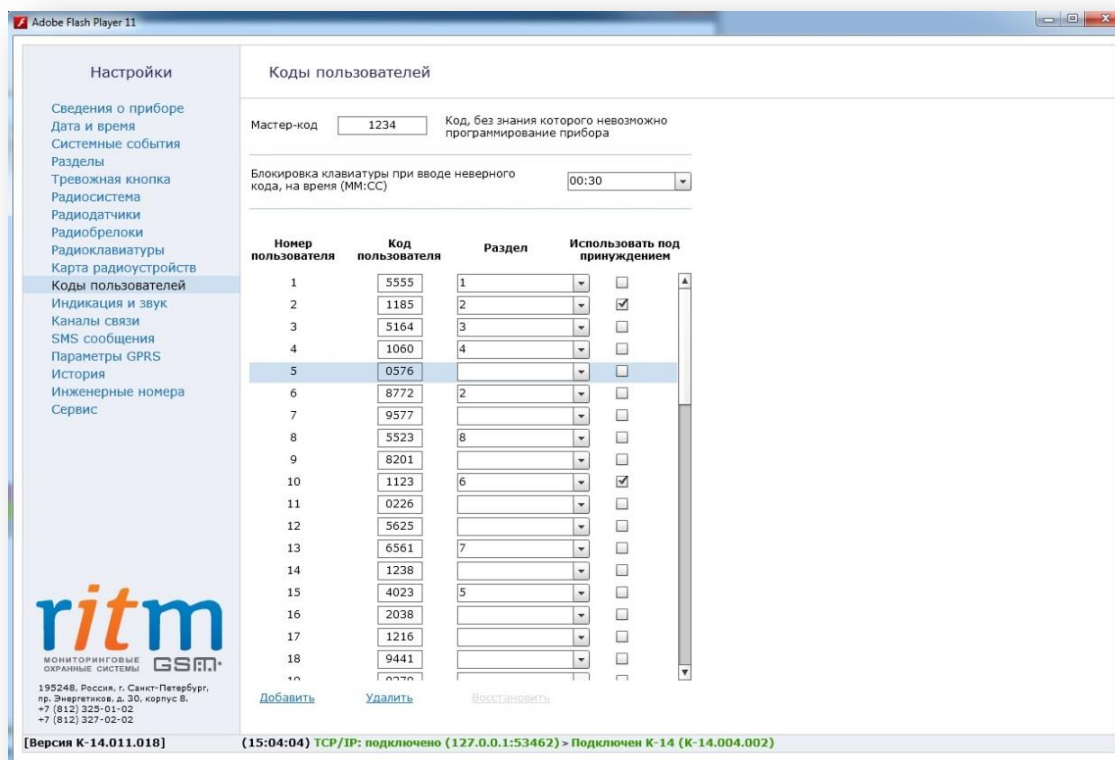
Adobe Flash Player 11

Настройки

Сведения о приборе
Дата и время
Системные события
Разделы
Тревожная кнопка
Радиосистема
Радиодатчики
Радиобрелоки
Радиоклавиатуры
Карта радиоустройств
Коды пользователей
Индикация и звук
Каналы связи
SMS сообщения
Параметры GPRS
История
Инженерные номера
Сервис

ritm
МОНИТОРИНГОВЫЕ ОХРАННЫЕ СИСТЕМЫ GSM

195248, Россия, г. Санкт-Петербург, пр. Энергетиков, д. 30, корпус 8.
+7 (812) 325-01-02
+7 (812) 327-02-02

Коды пользователей

Мастер-код 1234 Код, без знания которого невозможно программирование прибора

Блокировка клавиатуры при вводе неверного кода, на время (ММ:СС) 00:30

| Номер пользователя | Код пользователя | Раздел | Использовать под принуждением |
|---|---|---|---|
| 1 | 5555 | 1 | ☐ |
| 2 | 1185 | 2 | ☑ |
| 3 | 5164 | 3 | ☐ |
| 4 | 1060 | 4 | ☐ |
| 5 | 0576 | | ☐ |
| 6 | 8772 | 2 | ☐ |
| 7 | 9577 | | ☐ |
| 8 | 5523 | 8 | ☐ |
| 9 | 8201 | | ☐ |
| 10 | 1123 | 6 | ☑ |
| 11 | 0226 | | ☐ |
| 12 | 5625 | | ☐ |
| 13 | 6561 | 7 | ☐ |
| 14 | 1238 | | ☐ |
| 15 | 4023 | 5 | ☐ |
| 16 | 2038 | | ☐ |
| 17 | 1216 | | ☐ |
| 18 | 9441 | | ☐ |
| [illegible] | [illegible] | | |

Добавить Удалить Восстановить

[Версия К-14.011.018]
(15:04:04) TCP/IP: подключено (127.0.0.1:53462) > Подключен К-14 (К-14.004.002)